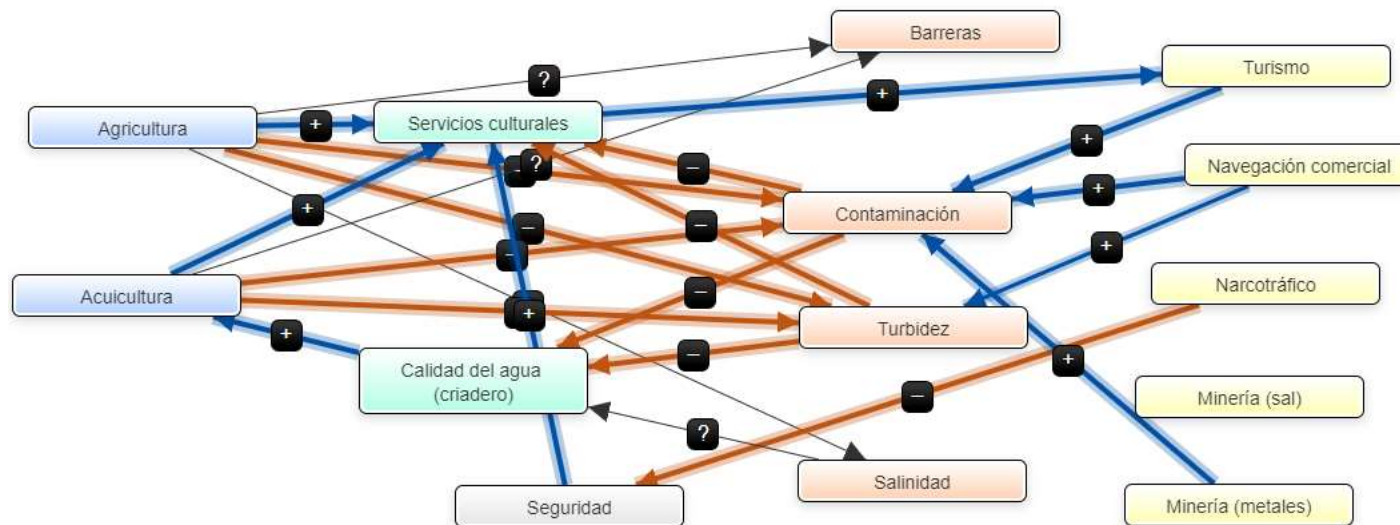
Barreras

Turismo

Agricultura

Servicios culturales

Navegación comercial

Contaminación

Narcotráfico

Acuicultura

Turbidez

Calidad del agua (criadero)

Minería (sal)

Salinidad

Seguridad

Minería (metales)

?
+
+
+
+
+
+
+
+
+
?
?
−
−
−
−
−
−
−
−
−